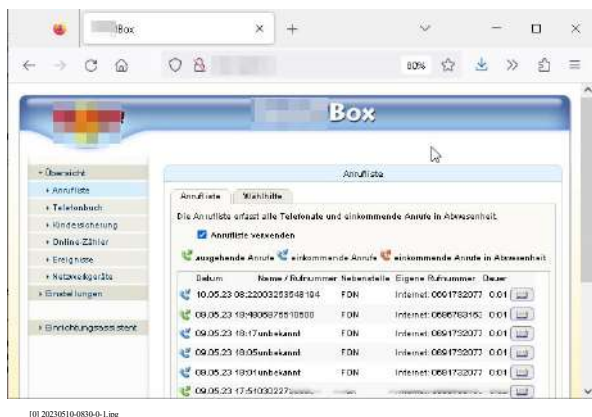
Box

80%

Box

Übersicht
Anrufliste
Telefonbuch
Kindersicherung
Online-Zähler
Ereignisse
Netzwerkgeräte
Einstellungen
Einrichtungsassistent

Anrufliste

Anrufliste | Wahlhilfe

Die Anrufliste erfasst alle Telefonate und einkommende Anrufe in Abwesenheit.

Anrufliste verwenden

ausgehende Anrufe einkommende Anrufe einkommende Anrufe in Abwesenheit

| Datum | Name / Rufnummer | Nebenstelle | Eigene Rufnummer | Dauer | |
|---|---|---|---|---|---|
| 10.05.23 08:22 | 003253548104 | FON | Internet: 0691782077 | 0:01 | |
| 08.05.23 18:49 | 0858755105 80 | FON | Internet: 0698763153 | 0:01 | |
| 09.05.23 18:17 | unbekannt | FON | Internet: 0691782077 | 0:01 | |
| 09.05.23 18:05 | unbekannt | FON | Internet: 0691782077 | 0:01 | |
| 09.05.23 18:01 | unbekannt | FON | Internet: 0691782077 | 0:01 | |
| 09.05.23 17:51 | 0030227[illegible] | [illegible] | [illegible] | 0:01 | |

[0] 20230510-0830-0-1.jpg